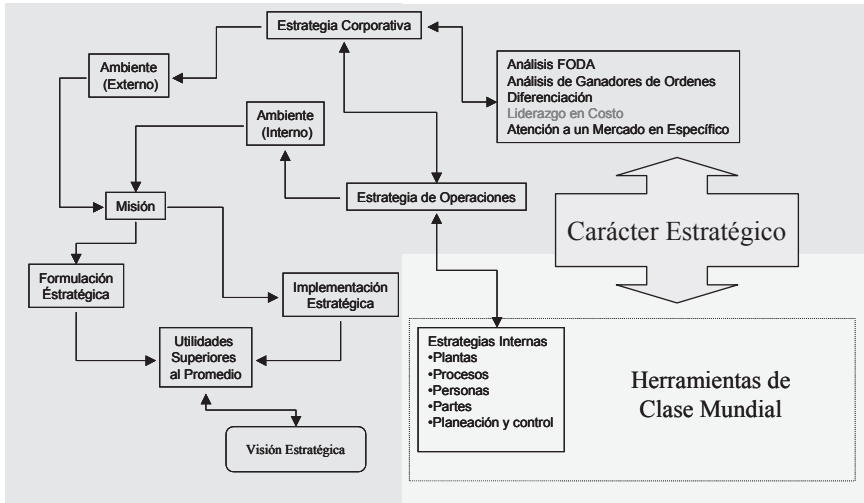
Estrategia Corporativa

Ambiente (Externo)

Análisis FODA
Análisis de Ganadores de Ordenes
Diferenciación
Liderazgo en Costo
Atención a un Mercado en Específico

Ambiente (Interno)

Misión

Estrategia de Operaciones

Carácter Estratégico

Formulación Éstratégica

Implementación Estratégica

Utilidades Superiores al Promedio

Estrategias Internas
•Plantas
•Procesos
•Personas
•Partes
•Planeación y control

Herramientas de Clase Mundial

Visión Estratégica